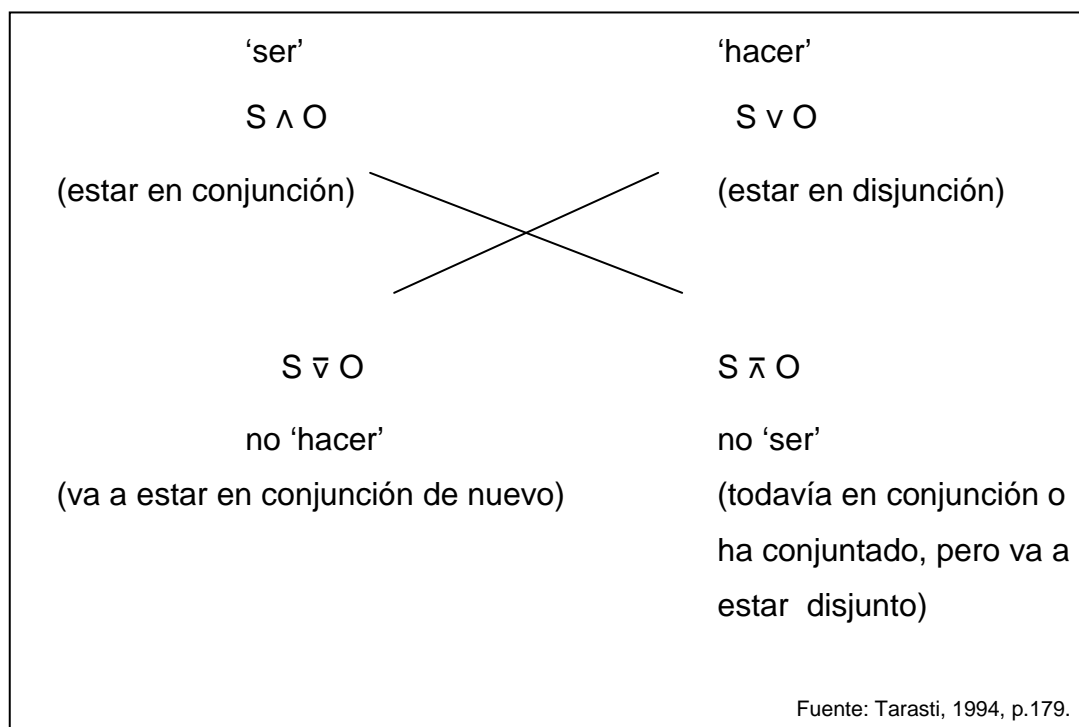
‘ser’

$S \wedge O$

(estar en conjunción)

‘hacer’

$S \vee O$

(estar en disjunción)

$S \bar{\vee} O$

no ‘hacer’

(va a estar en conjunción de nuevo)

$S \bar{\wedge} O$

no ‘ser’

(todavía en conjunción o ha conjuntado, pero va a estar disjunto)

Fuente: Tarasti, 1994, p.179.